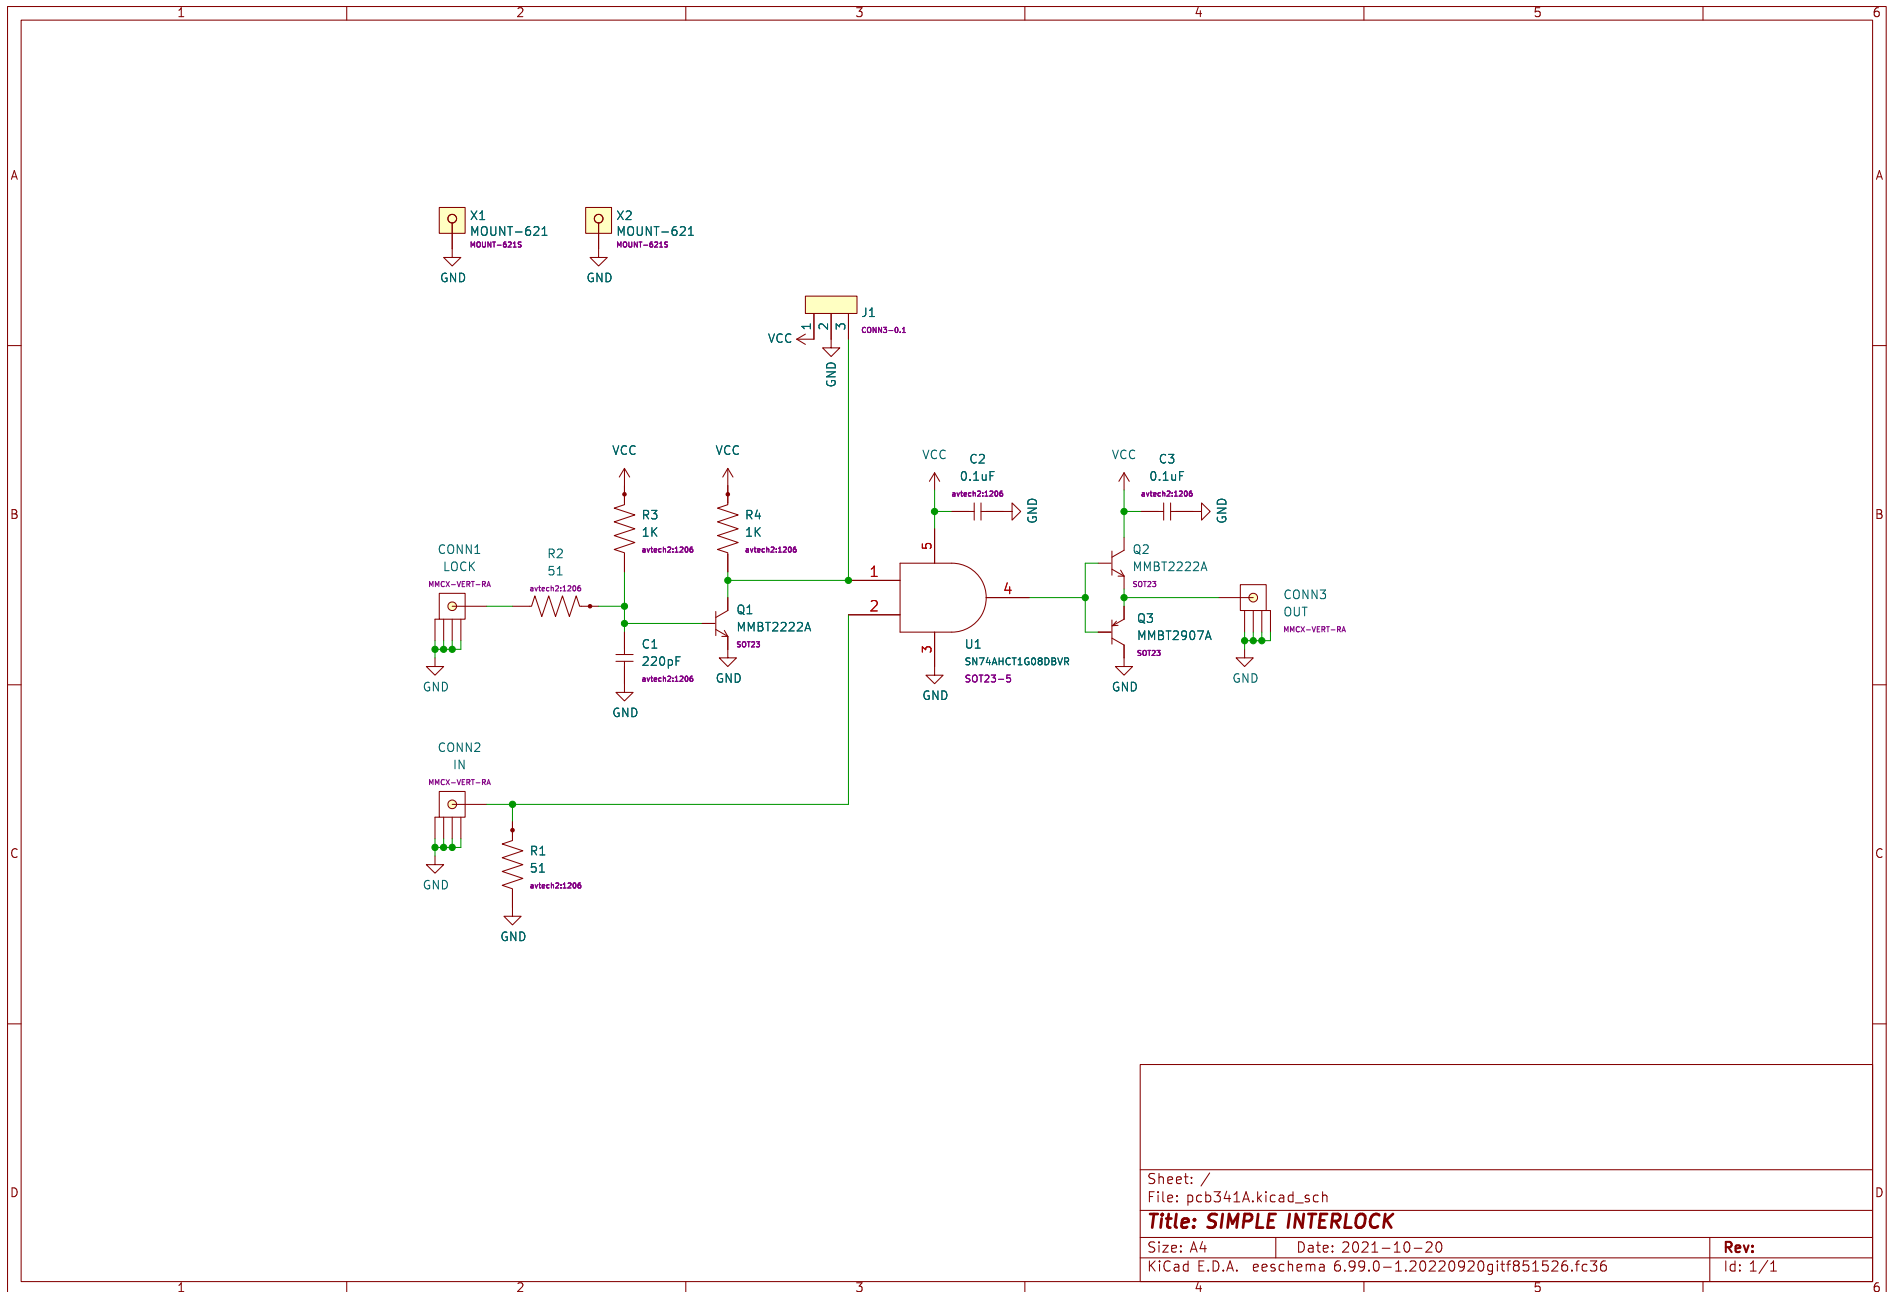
1 2 3 4 5 6

A B C D

X1
MOUNT-621
MOUNT-621S
GND

X2
MOUNT-621
MOUNT-621S
GND

J1
CONN3-0.1
1 2 3
VCC
GND

VCC
R3
1K
avtech2:1206

VCC
R4
1K
avtech2:1206

CONN1
LOCK
MMCX-VERT-RA
GND

R2
51
avtech2:1206

C1
220pF
avtech2:1206
GND

Q1
MMBT2222A
SOT23
GND

VCC
C2
0.1uF
avtech2:1206
GND

5
1
2
4
3
U1
SN74AHCT1G08DBVR
SOT23-5
GND

VCC
C3
0.1uF
avtech2:1206
GND

Q2
MMBT2222A
SOT23

Q3
MMBT2907A
SOT23
GND

CONN3
OUT
MMCX-VERT-RA
GND

CONN2
IN
MMCX-VERT-RA
GND

R1
51
avtech2:1206
GND

Sheet: /
File: pcb341A.kicad_sch
Title: SIMPLE INTERLOCK
Size: A4 | Date: 2021-10-20 | Rev:
KiCad E.D.A. eeschema 6.99.0-1.20220920gitf851526.fc36 | Id: 1/1